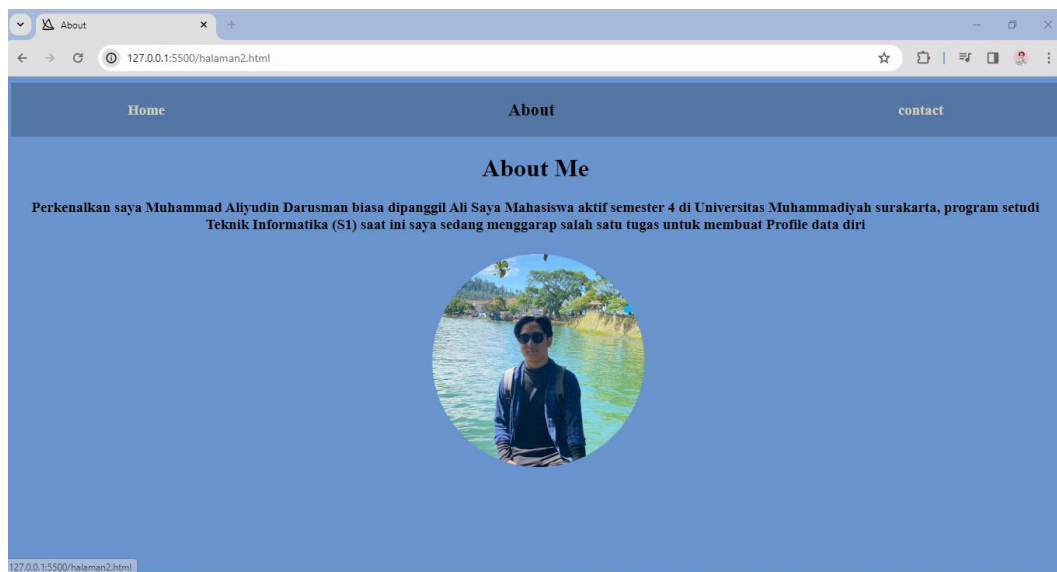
About

127.0.0.1:5500/halaman2.html

Home

About

contact

About Me

Perkenalkan saya Muhammad Aliyudin Darusman biasa dipanggil Ali Saya Mahasiswa aktif semester 4 di Universitas Muhammadiyah surakarta, program setudi Teknik Informatika (S1) saat ini saya sedang menggarap salah satu tugas untuk membuat Profile data diri

127.0.0.1:5500/halaman2.html